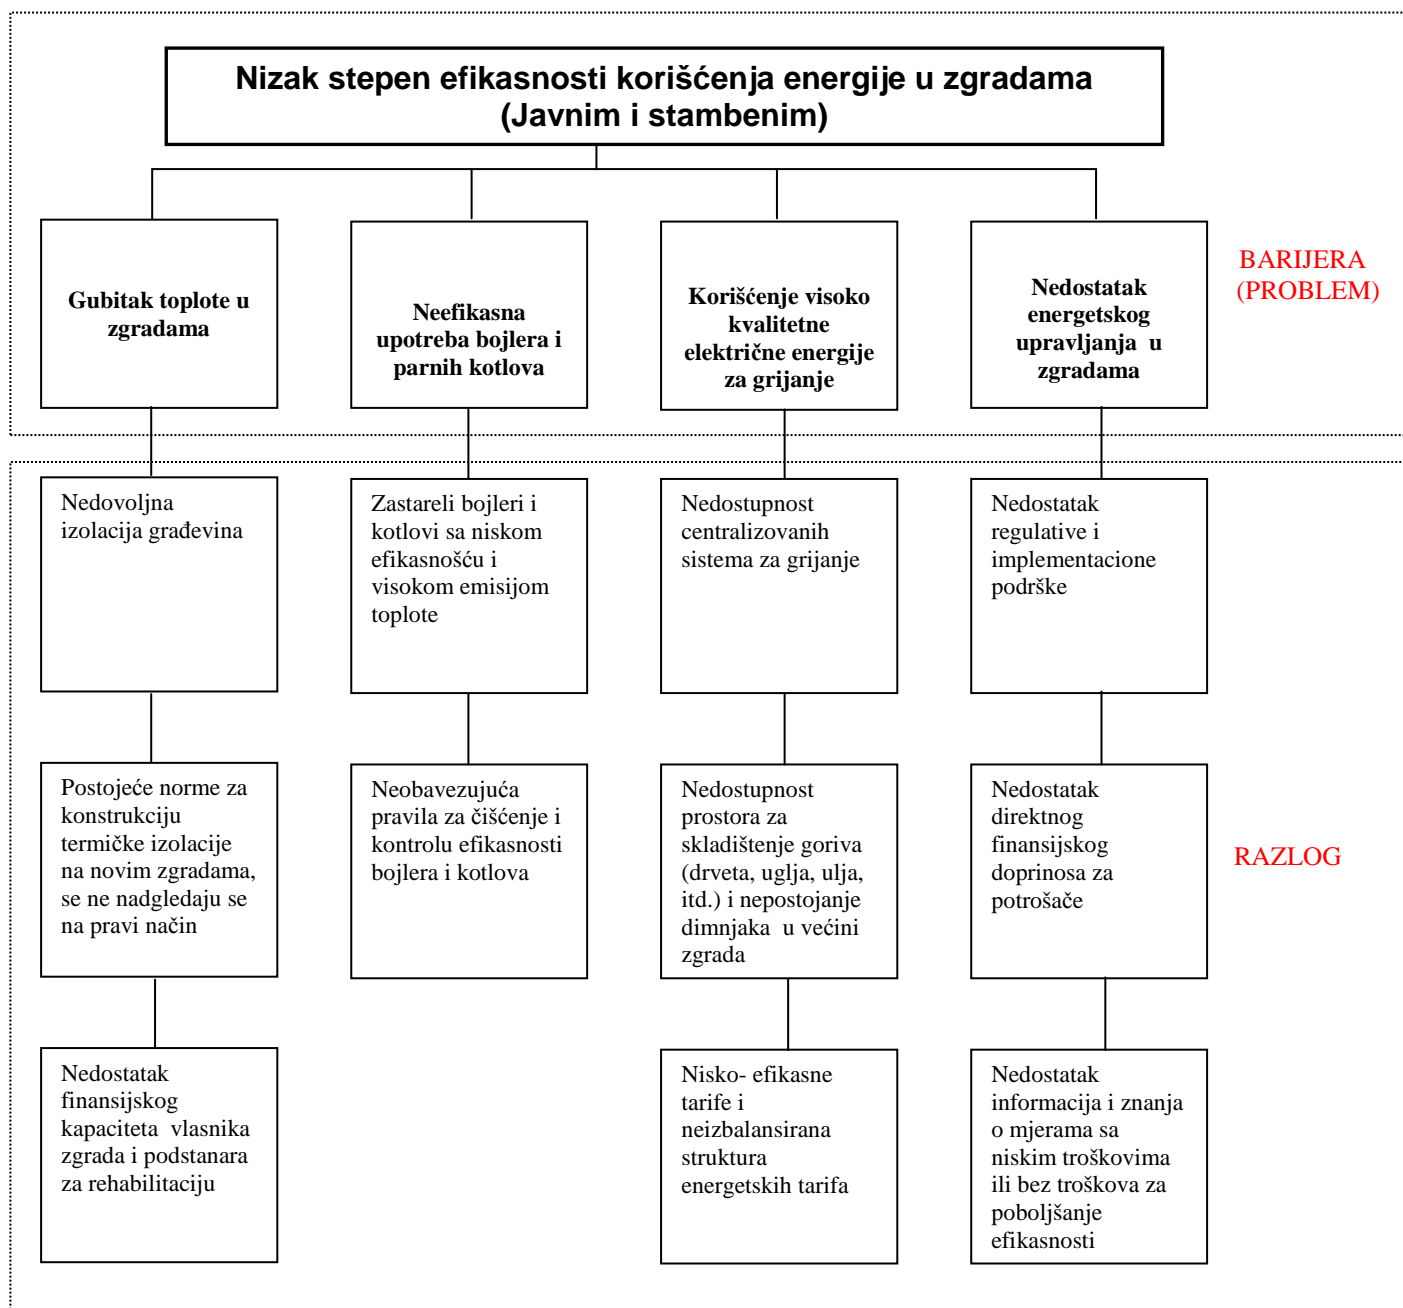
Nizak stepen efikasnosti korišćenja energije u zgradama (Javnim i stambenim)

Gubitak toplote u zgradama

Neefikasna upotreba bojlera i parnih kotlova

Korišćenje visoko kvalitetne električne energije za grijanje

Nedostatak energetskog upravljanja u zgradama

BARIJERA (PROBLEM)

Nedovoljna izolacija građevina

Postojeće norme za konstrukciju termičke izolacije na novim zgradama, se ne nadgledaju se na pravi način

Nedostatak finansijskog kapaciteta vlasnika zgrada i podstanara za rehabilitaciju

Zastareli bojleri i kotlovi sa niskom efikasnošću i visokom emisijom toplote

Neobavezujuća pravila za čišćenje i kontrolu efikasnosti bojlera i kotlova

Nedostupnost centralizovanih sistema za grijanje

Nedostupnost prostora za skladištenje goriva (drveta, uglja, ulja, itd.) i nepostojanje dimnjaka u većini zgrada

Nisko- efikasne tarife i neizbalansirana struktura energetskih tarifa

Nedostatak regulative i implementacione podrške

Nedostatak direktnog finansijskog doprinosa za potrošače

Nedostatak informacija i znanja o mjerama sa niskim troškovima ili bez troškova za poboljšanje efikasnosti

RAZLOG